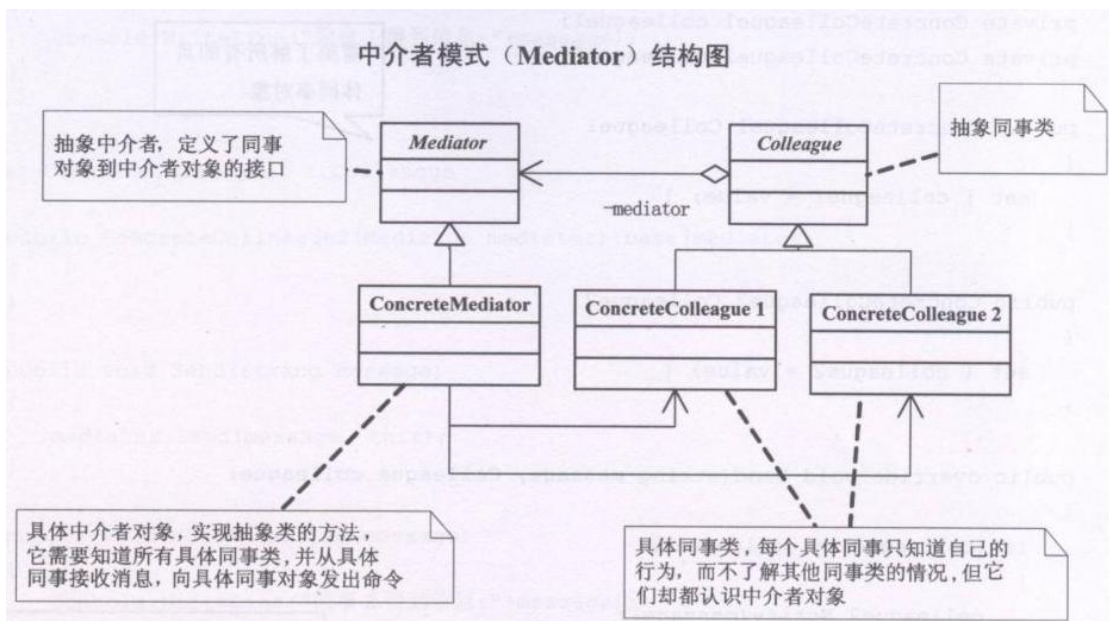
中介者模式（Mediator）结构图

抽象中介者，定义了同事对象到中介者对象的接口

Mediator

Colleague

抽象同事类

-mediator

ConcreteMediator

ConcreteColleague 1

ConcreteColleague 2

具体中介者对象，实现抽象类的方法，它需要知道所有具体同事类，并从具体同事接收消息，向具体同事对象发出命令

具体同事类，每个具体同事只知道自己的行为，而不了解其他同事类的情况，但它们却都认识中介者对象